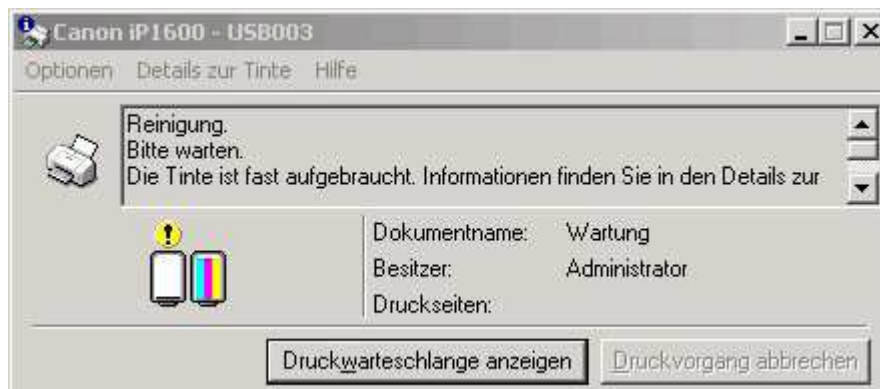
Canon iP1600 - USB003

Optionen Details zur Tinte Hilfe

Reinigung.
Bitte warten.
Die Tinte ist fast aufgebraucht. Informationen finden Sie in den Details zur

Dokumentname: Wartung
Besitzer: Administrator
Druckseiten:

Druckwarteschlange anzeigen

Druckvorgang abbrechen